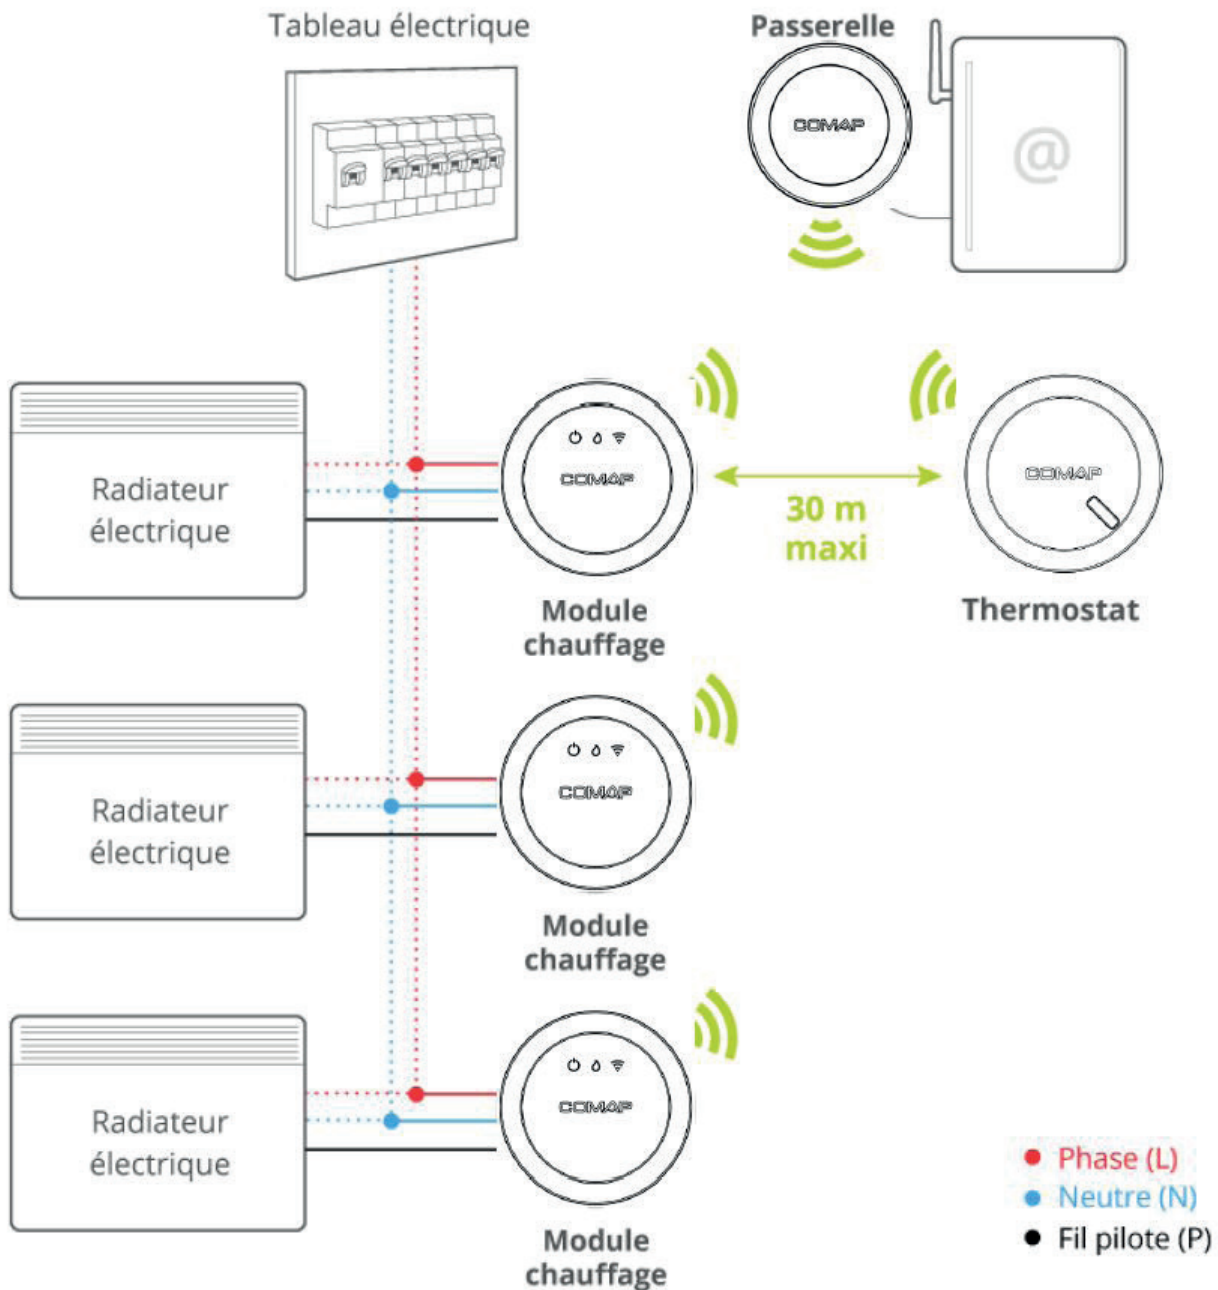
Tableau électrique

Passerelle

COMAP

@

Radiateur électrique

COMAP

30 m maxi

COMAP

Module chauffage

Thermostat

Radiateur électrique

COMAP

Module chauffage

Radiateur électrique

COMAP

Module chauffage

Phase (L)
Neutre (N)
Fil pilote (P)